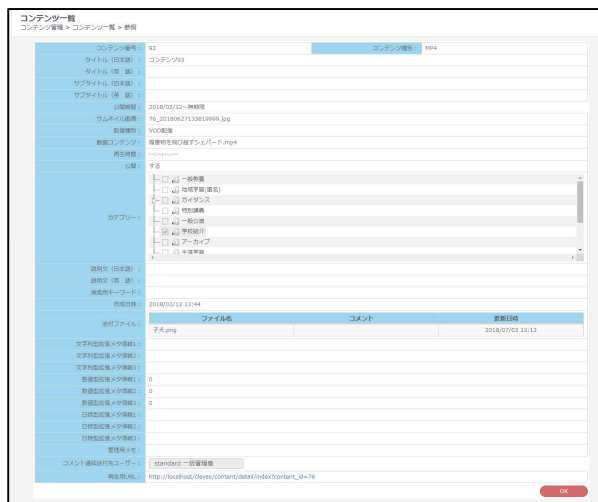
コンテンツ一覧
コンテンツ管理 > コンテンツ一覧 > 参照

| コンテンツ番号： | 93 | コンテンツ種別： | MP4 |
|---|---|---|---|
| タイトル（日本語）： | コンテンツ93 | | |
| タイトル（英 語）： | | | |
| サブタイトル（日本語）： | | | |
| サブタイトル（英 語）： | | | |
| 公開期間： | 2018/03/12～無期限 | | |
| サムネイル画像： | 76_20180627133815999.jpg | | |
| 配信種別： | VOD配信 | | |
| 動画コンテンツ： | 障害物を飛び越すシェパード.mp4 | | |
| 再生時間： | --:--:-- | | |
| 公開： | する | | |
| カテゴリー： | 一般教養<br>地域学習(重名)<br>ガイダンス<br>特別講義<br>一般公開<br>学校紹介<br>アーカイブ<br>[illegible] | | |
| 説明文（日本語）： | | | |
| 説明文（英 語）： | | | |
| 検索用キーワード： | | | |
| 作成日時： | 2018/03/12 13:44 | | |
| 添付ファイル： | ファイル名 / コメント / 更新日時<br>子犬.png / / 2018/07/03 13:13 | | |
| 文字列型拡張メタ情報1： | | | |
| 文字列型拡張メタ情報2： | | | |
| 文字列型拡張メタ情報3： | | | |
| 数値型拡張メタ情報1： | 0 | | |
| 数値型拡張メタ情報2： | 0 | | |
| 数値型拡張メタ情報3： | 0 | | |
| 日時型拡張メタ情報1： | | | |
| 日時型拡張メタ情報2： | | | |
| 日時型拡張メタ情報3： | | | |
| 管理用メモ： | | | |
| コメント通知送付先ユーザー： | standard 一般管理者 | | |
| 再生用URL： | http://localhost/clevas/content/detail/index?content_id=76 | | |

OK